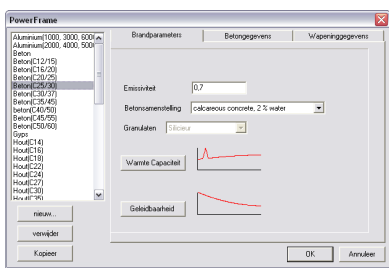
PowerFrame

Aluminium(1000, 3000, 600(
Aluminium(2000, 4000, 500(
Beton
Beton(C12/15)
Beton(C16/20)
Beton(C20/25)
Beton(C25/30)
Beton(C30/37)
Beton(C35/45)
beton(C40/50)
Beton(C45/55)
Beton(C50/60)
Gyps
Hout(C14)
Hout(C16)
Hout(C18)
Hout(C22)
Hout(C24)
Hout(C27)
Hout(C30)
Hout(C35)

nieuw...
verwijder
Kopieer

Brandparameters
Betongegevens
Wapeninggegevens

Emissiviteit 0,7
Betonsamenstelling calcareous concrete, 2 % water
Granulaten Silicieur

Warmte Capaciteit

Geleidbaarheid

OK
Annuleer